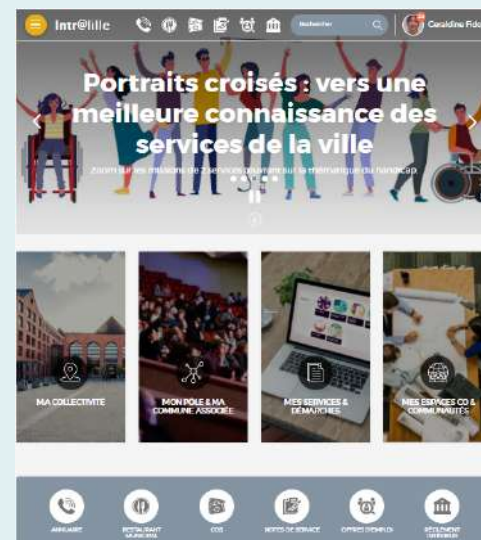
Intr@lille

Rechercher

Géraldine Fido

Portraits croisés : vers une meilleure connaissance des services de la ville

Zoom sur les missions de 2 services œuvrant sur la thématique du handicap

MA COLLECTIVITE

MON POLE & MA COMMUNE ASSOCIEE

MES SERVICES & DEMARCHES

MES ESPACES CO & COMMUNAUTES

ANNUAIRE

RESTAURANT MUNICIPAL

COS

NOTES DE SERVICE

OFFRES D'EMPLOI

REGLEMENT INTERIEUR